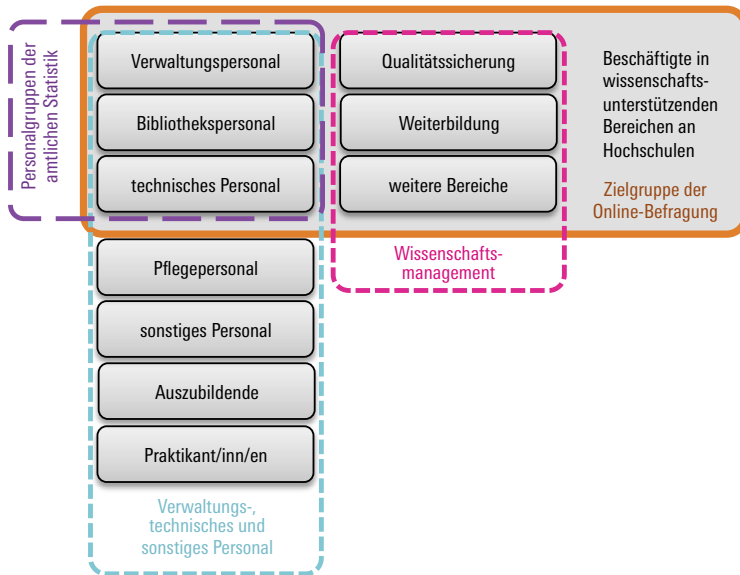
Personalgruppen der amtlichen Statistik

Verwaltungspersonal

Bibliothekspersonal

technisches Personal

Pflegepersonal

sonstiges Personal

Auszubildende

Praktikant/inn/en

Verwaltungs-, technisches und sonstiges Personal

Qualitätssicherung

Weiterbildung

weitere Bereiche

Wissenschafts-management

Beschäftigte in wissenschafts-unterstützenden Bereichen an Hochschulen

Zielgruppe der Online-Befragung